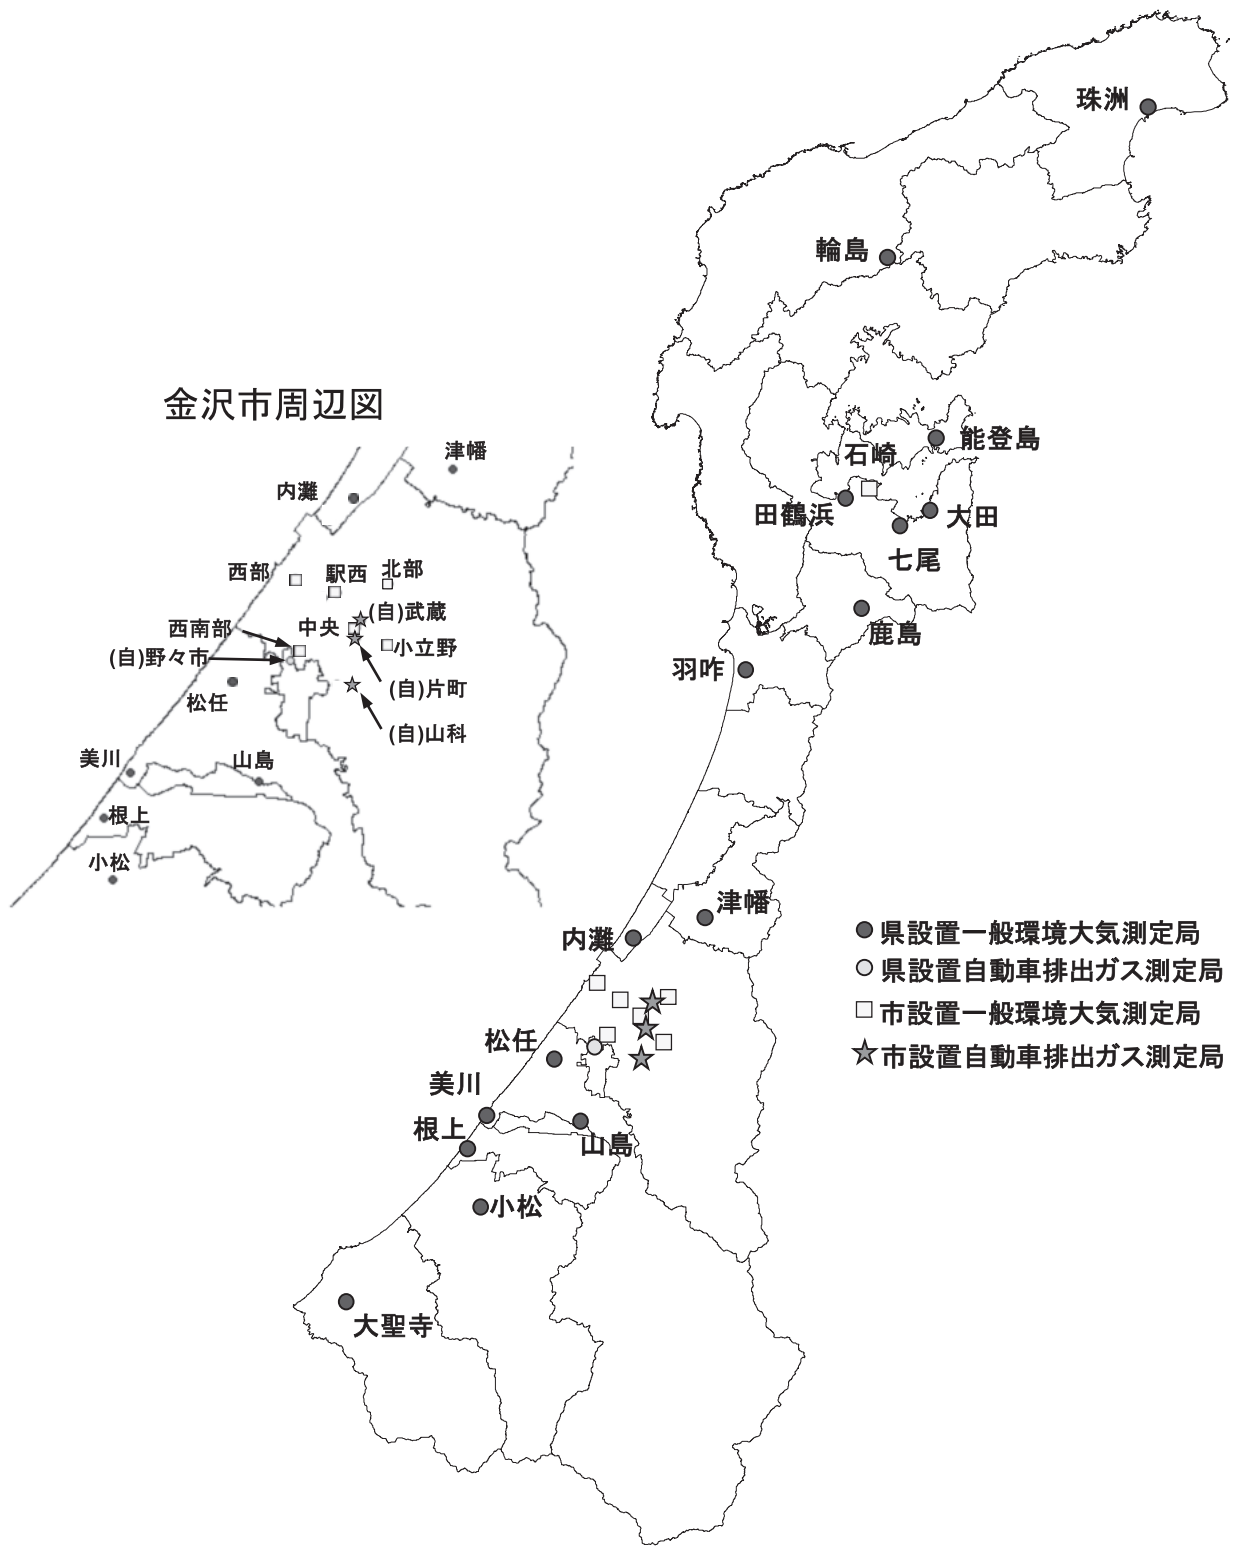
珠洲

輪島

金沢市周辺図

津幡

内灘

西部

駅西

北部

(自)武蔵

西南部

中央

小立野

(自)野々市

(自)片町

松任

(自)山科

美川

山島

根上

小松

能登島

石崎

田鶴浜

大田

七尾

鹿島

羽咋

津幡

内灘

松任

美川

根上

山島

小松

大聖寺

県設置一般環境大気測定局
県設置自動車排出ガス測定局
市設置一般環境大気測定局
市設置自動車排出ガス測定局